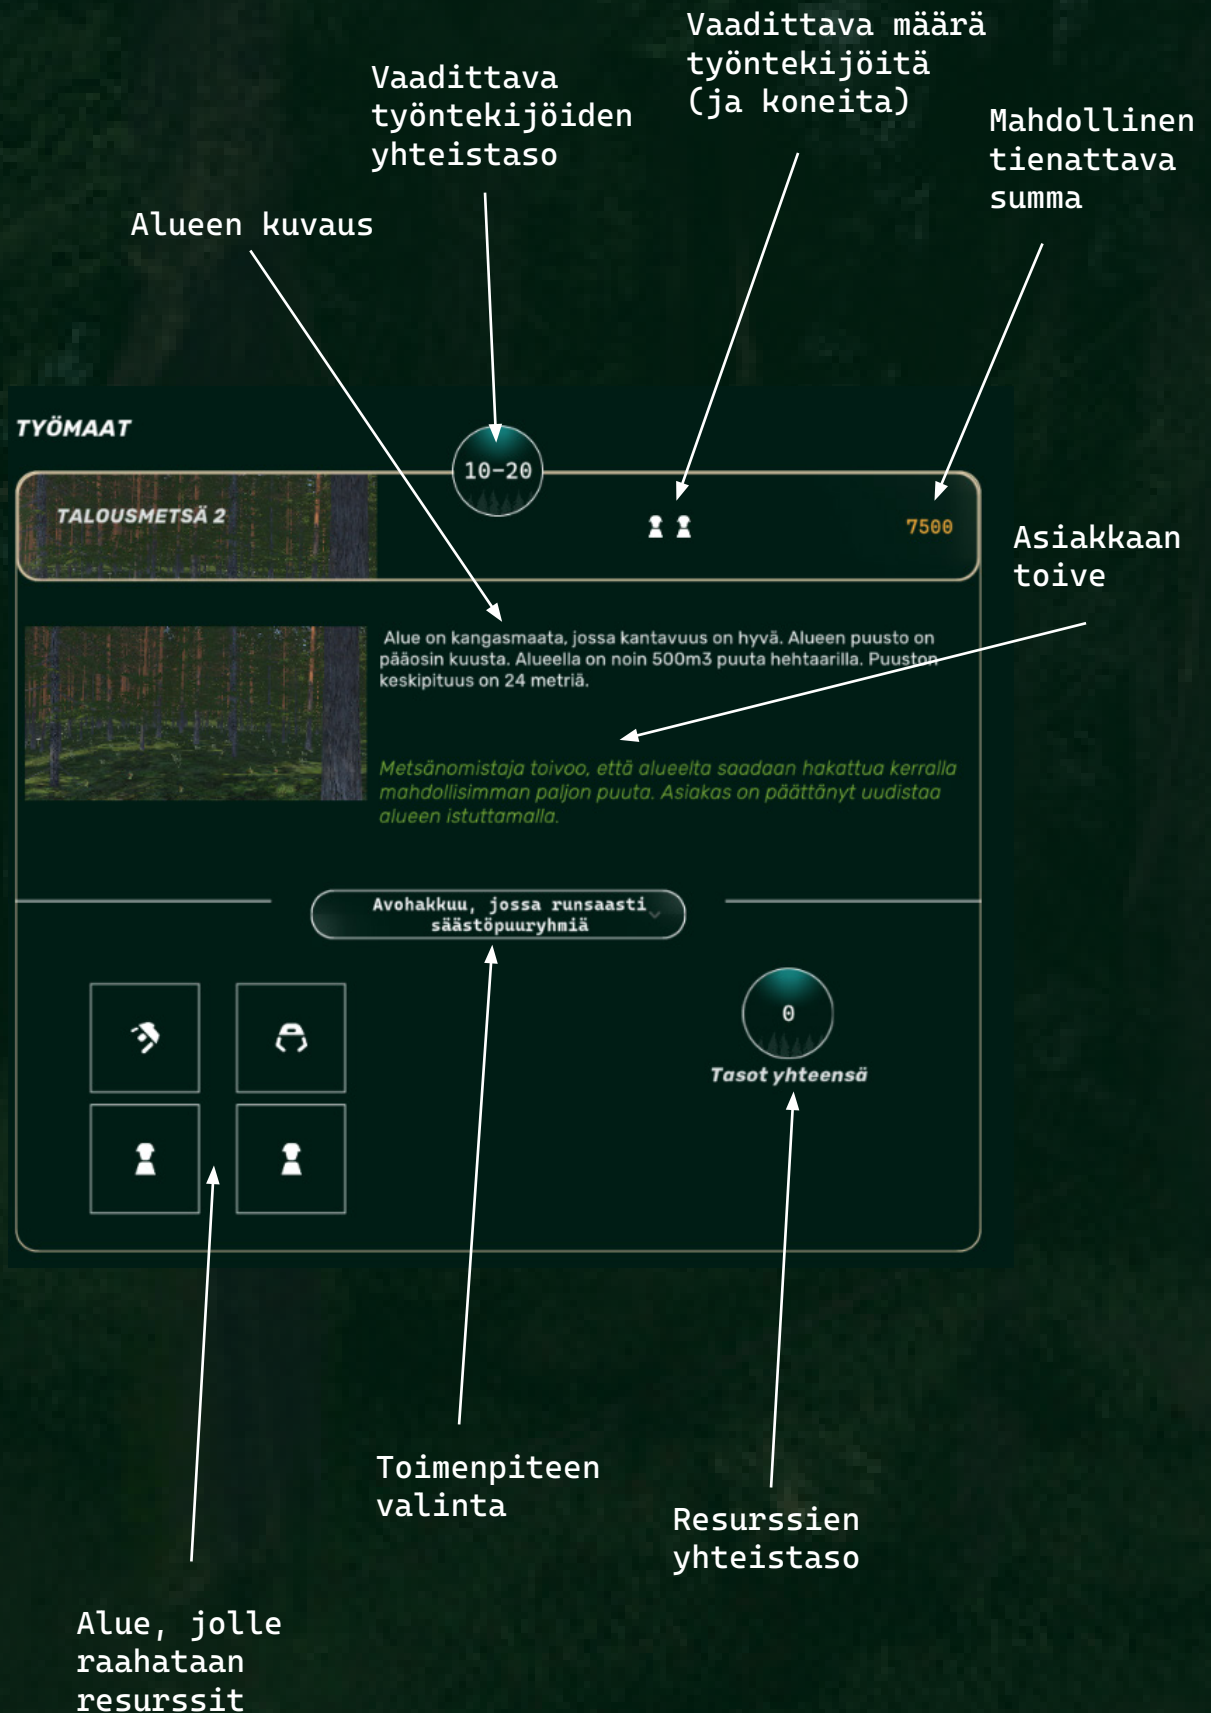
Vaadittava määrä työntekijöitä (ja koneita)

Vaadittava työntekijöiden yhteistaso

Mahdollinen tienattava summa

Alueen kuvaus

TYÖMAAT

10-20

TALOUSMETSÄ 2

7500

Asiakkaan toive

Alue on kangasmaata, jossa kantavuus on hyvä. Alueen puusto on pääosin kuusta. Alueella on noin 500m3 puuta hehtaarilla. Puuston keskipituus on 24 metriä.

Metsänomistaja toivoo, että alueelta saadaan hakattua kerralla mahdollisimman paljon puuta. Asiakas on päättänyt uudistaa alueen istuttamalla.

Avohakkuu, jossa runsaasti säästöpuuryhmiä

0

Tasot yhteensä

Toimenpiteen valinta

Resurssien yhteistaso

Alue, jolle raahataan resurssit